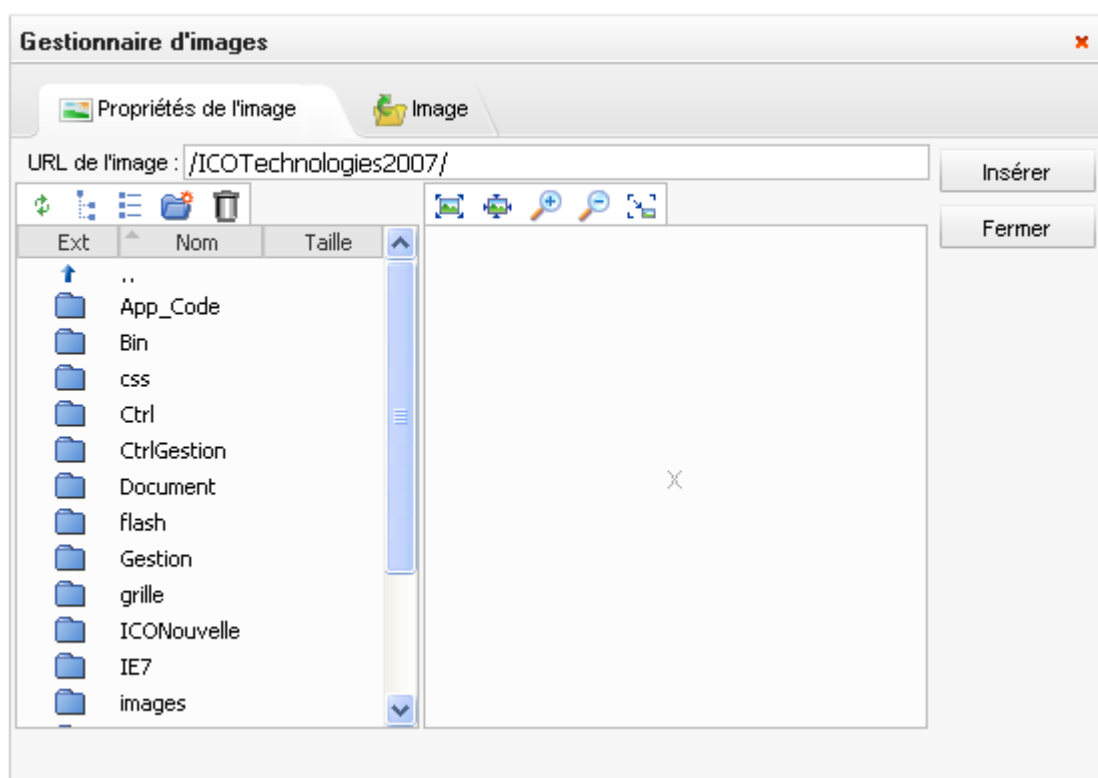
Gestionnaire d'images ×

Propriétés de l'image
Image

URL de l'image : /ICOTechnologies2007/

Insérer
Fermer

| Ext | Nom | Taille |
|---|---|---|
| | .. | |
| | App_Code | |
| | Bin | |
| | css | |
| | Ctrl | |
| | CtrlGestion | |
| | Document | |
| | flash | |
| | Gestion | |
| | grille | |
| | ICONouvelle | |
| | IE7 | |
| | images | |

X